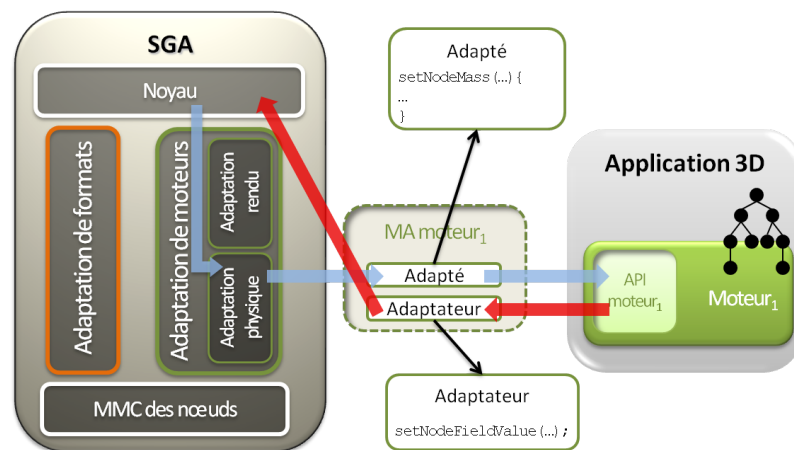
SGA

Noyau

Adaptation de formats

Adaptation de moteurs

Adaptation rendu

Adaptation physique

MMC des nœuds

Adapté
setNodeMass(...) {
...
}

MA moteur$_1$

Adapté

Adaptateur

Adaptateur
setNodeFieldValue(...);

Application 3D

API moteur$_1$

Moteur$_1$